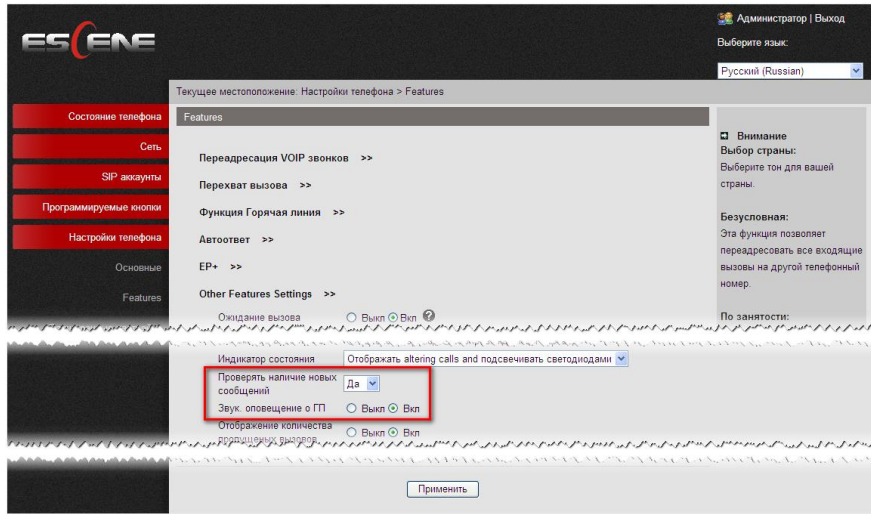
ESCENE

Администратор | Выход

Выберите язык:

Русский (Russian)

Текущее местоположение: Настройки телефона > Features

Состояние телефона

Сеть

SIP аккаунты

Программируемые кнопки

Настройки телефона

Основные

Features

Features

Переадресация VOIP звонков >>

Перехват вызова >>

Функция Горячая линия >>

Автоответ >>

EP+ >>

Other Features Settings >>

Ожидание вызова ○ Выкл ⦿ Вкл

Внимание

Выбор страны:

Выберите тон для вашей страны.

Безусловная:

Эта функция позволяет переадресовать все входящие вызовы на другой телефонный номер.

По занятости:

Индикатор состояния | Отображать altering calls and подсвечивать светодиодами

Проверять наличие новых сообщений | Да

Звук оповещение о ГП ○ Выкл ⦿ Вкл

Отображение количества пропущеных вызовов ○ Выкл ⦿ Вкл

Применить